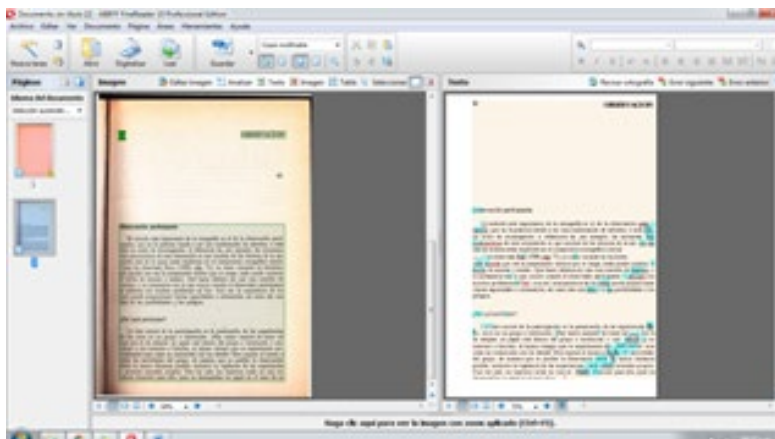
Documento sin título [1] - ABBYY FineReader 12 Professional Edition

Archivo Editar Ver Documento Páginas Áreas Herramientas Ayuda

Reconocer Abrir Digitalizar Leer Guardar

Páginas Imagen Texto

Editar imagen Analizar Texto Imagen Tabla Seleccionar

Revisar ortografía Error siguiente Error anterior

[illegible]

Haga clic aquí para ver la imagen con zoom aplicado (Ctrl+F5).